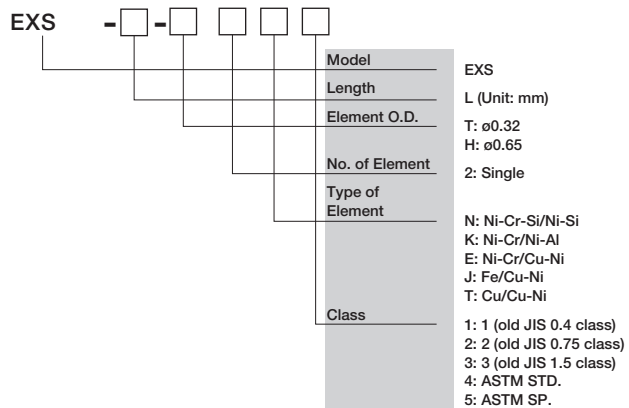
EXS - -

Model
EXS

Length
L (Unit: mm)

Element O.D.
T: ø0.32
H: ø0.65

No. of Element
2: Single

Type of Element
N: Ni-Cr-Si/Ni-Si
K: Ni-Cr/Ni-Al
E: Ni-Cr/Cu-Ni
J: Fe/Cu-Ni
T: Cu/Cu-Ni

Class
1: 1 (old JIS 0.4 class)
2: 2 (old JIS 0.75 class)
3: 3 (old JIS 1.5 class)
4: ASTM STD.
5: ASTM SP.